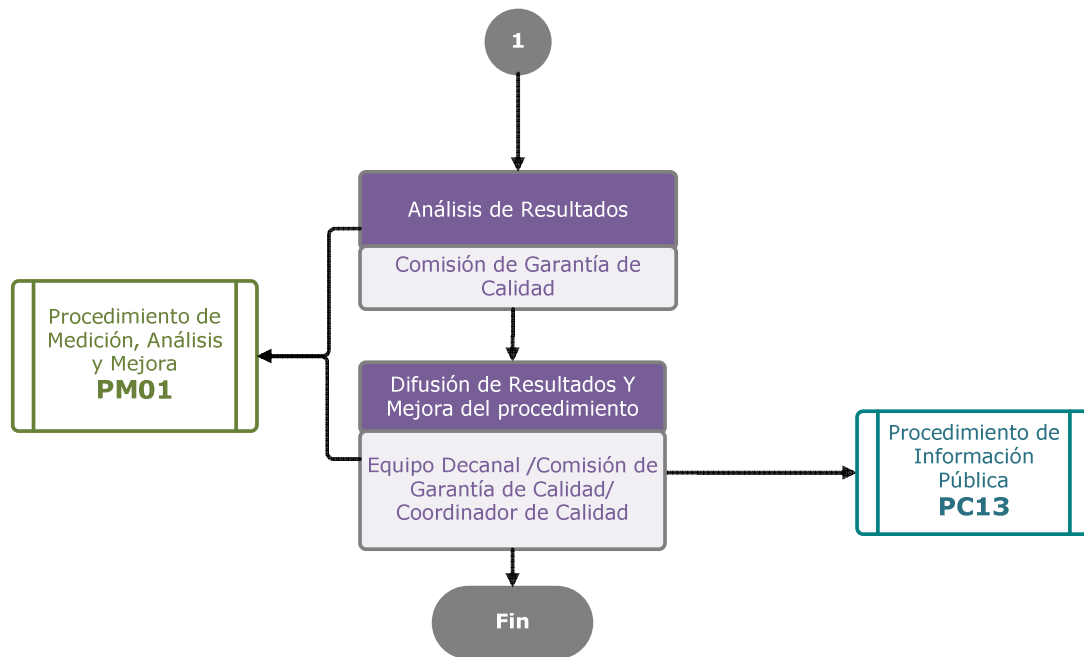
1

Análisis de Resultados

Comisión de Garantía de Calidad

Procedimiento de Medición, Análisis y Mejora
PM01

Difusión de Resultados Y Mejora del procedimiento

Equipo Decanal /Comisión de Garantía de Calidad/ Coordinador de Calidad

Procedimiento de Información Pública
PC13

Fin